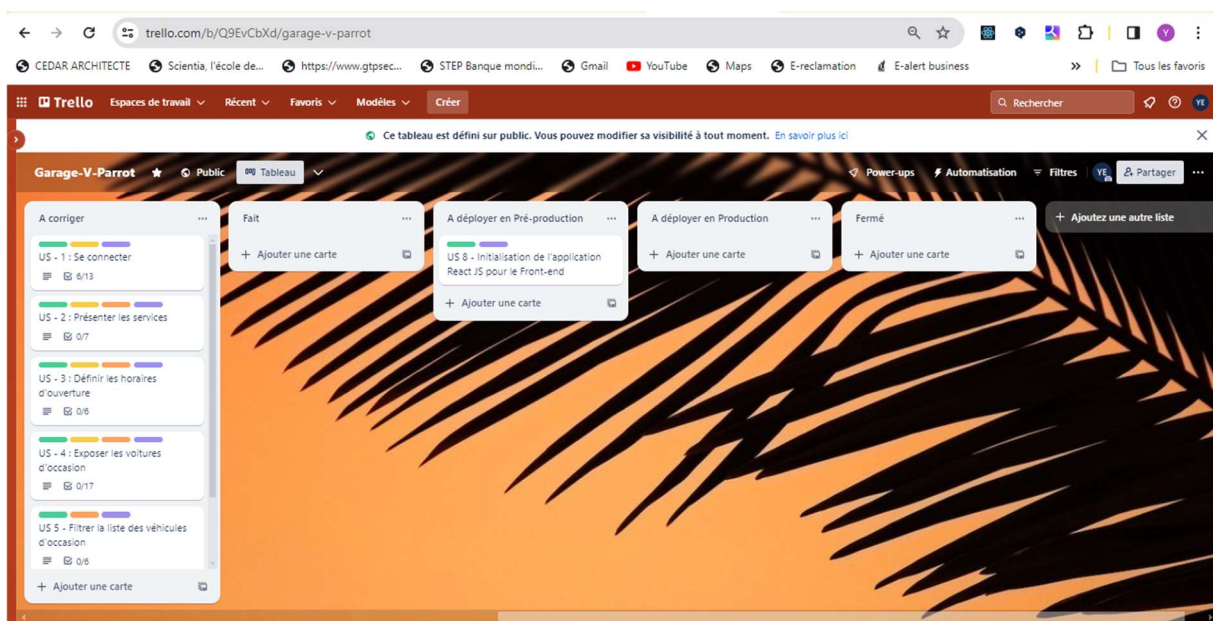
trello.com/b/Q9EvCbXd/garage-v-parrot

CEDAR ARCHITECTE Scientia, l'école de... https://www.gtpsec... STEP Banque mondi... Gmail YouTube Maps E-reclamation E-alert business » Tous les favoris

Trello Espaces de travail Récent Favoris Modèles Créer Rechercher YE

Ce tableau est défini sur public. Vous pouvez modifier sa visibilité à tout moment. En savoir plus ici

Garage-V-Parrot Public Tableau Power-ups Automatisation Filtres YE Partager

A corriger
US - 1 : Se connecter
6/13
US - 2 : Présenter les services
0/7
US - 3 : Définir les horaires d'ouverture
0/6
US - 4 : Exposer les voitures d'occasion
0/17
US 5 - Filtrer la liste des véhicules d'occasion
0/6
+ Ajouter une carte

Fait
+ Ajouter une carte

A déployer en Pré-production
US 8 - Initialisation de l'application React JS pour le Front-end
+ Ajouter une carte

A déployer en Production
+ Ajouter une carte

Fermé
+ Ajouter une carte

+ Ajoutez une autre liste